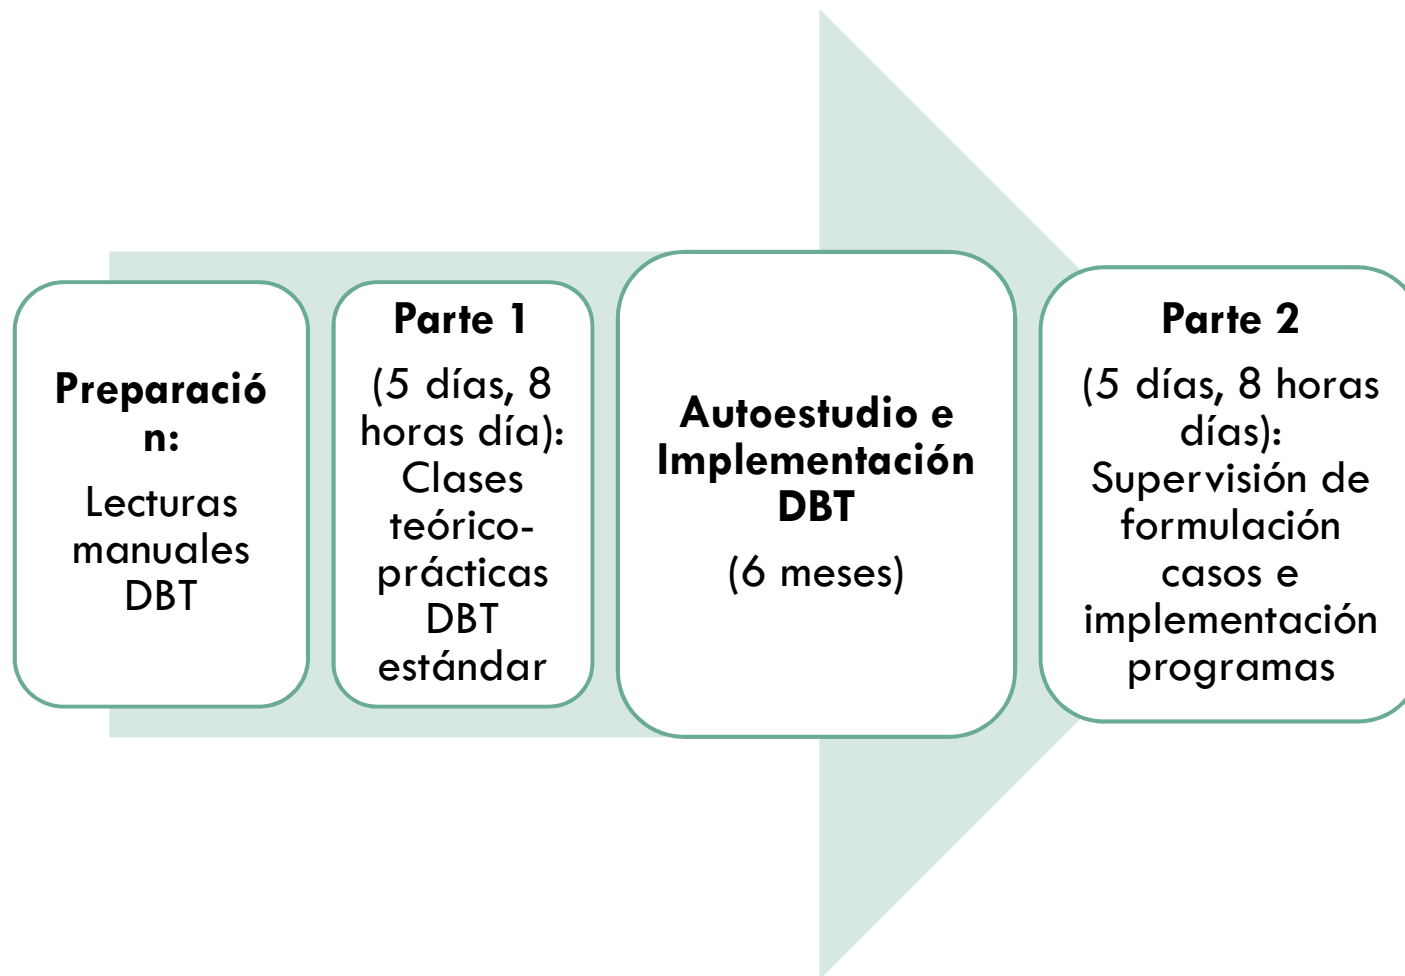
**Preparación:**

Lecturas manuales DBT

**Parte 1**

(5 días, 8 horas día): Clases teórico-prácticas DBT estándar

**Autoestudio e Implementación DBT**

(6 meses)

**Parte 2**

(5 días, 8 horas días): Supervisión de formulación casos e implementación programas